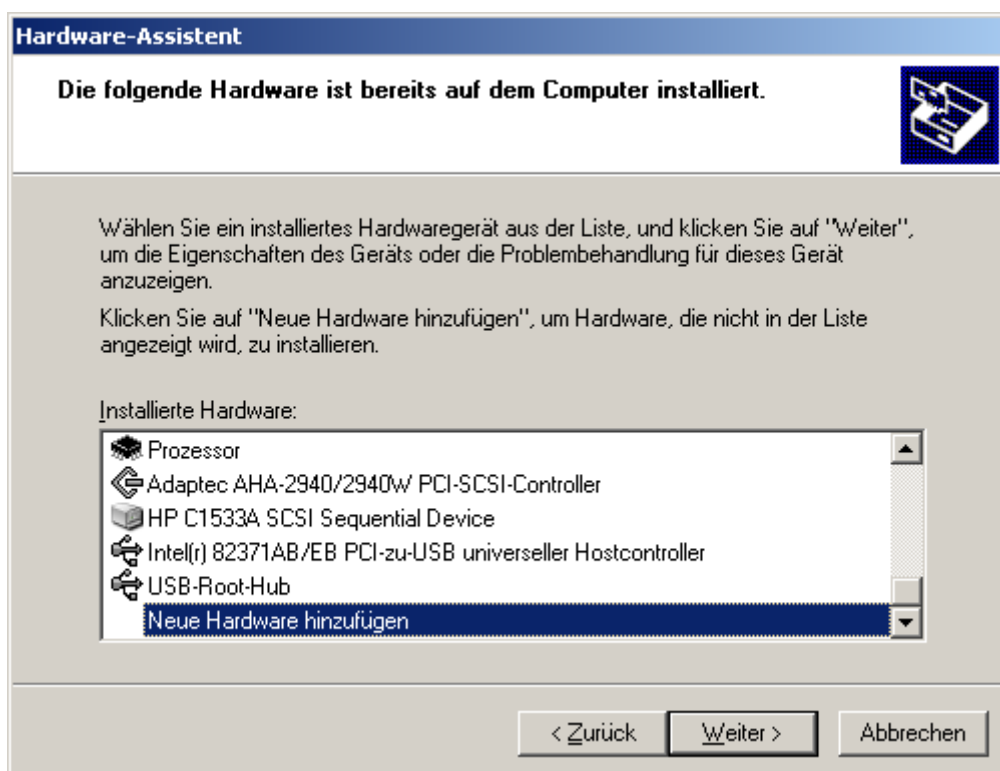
Hardware-Assistent

Die folgende Hardware ist bereits auf dem Computer installiert.

Wählen Sie ein installiertes Hardwaregerät aus der Liste, und klicken Sie auf "Weiter", um die Eigenschaften des Geräts oder die Problembehandlung für dieses Gerät anzuzeigen.

Klicken Sie auf "Neue Hardware hinzufügen", um Hardware, die nicht in der Liste angezeigt wird, zu installieren.

Installierte Hardware:

Prozessor
Adaptec AHA-2940/2940W PCI-SCSI-Controller
HP C1533A SCSI Sequential Device
Intel(r) 82371AB/EB PCI-zu-USB universeller Hostcontroller
USB-Root-Hub
Neue Hardware hinzufügen

< Zurück
Weiter >
Abbrechen